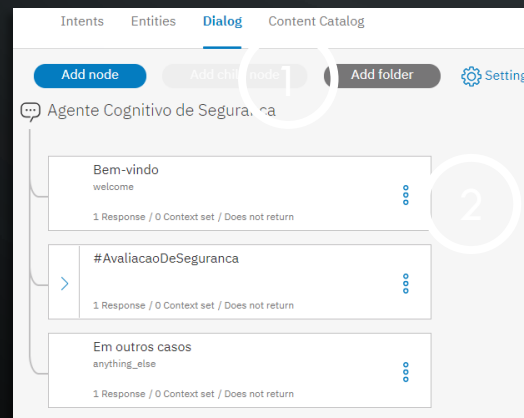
Intents Entities Dialog Content Catalog

Add node Add child node 1 Add folder Setting

Agente Cognitivo de Segura ca

Bem-vindo
welcome
1 Response / 0 Context set / Does not return

2

#AvaliacaoDeSeguranca
1 Response / 0 Context set / Does not return

Em outros casos
anything_else
1 Response / 0 Context set / Does not return